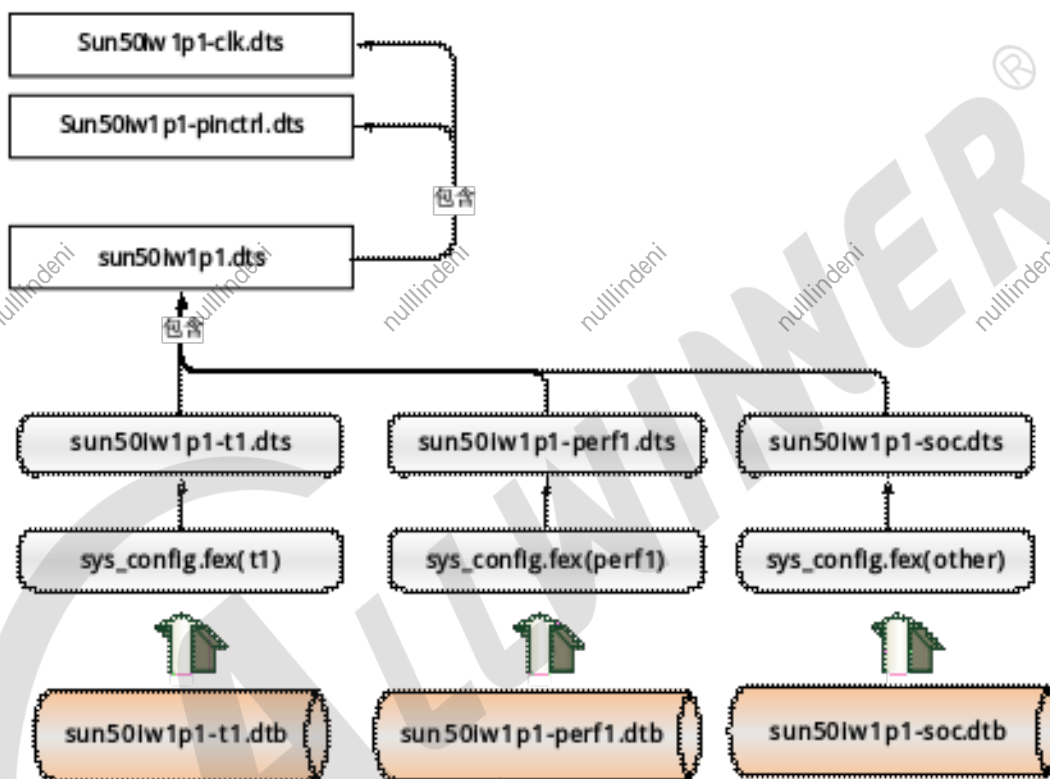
Sun50iw1p1-clk.dts

Sun50iw1p1-pinctrl.dts

包含

sun50iw1p1.dts

包含

sun50iw1p1-t1.dts

sun50iw1p1-perf1.dts

sun50iw1p1-soc.dts

sys_config.fex(t1)

sys_config.fex(perf1)

sys_config.fex(other)

sun50iw1p1-t1.dtb

sun50iw1p1-perf1.dtb

sun50iw1p1-soc.dtb

nullindeni nullindeni nullindeni nullindeni nullindeni nullindeni

ALLWINNER ®